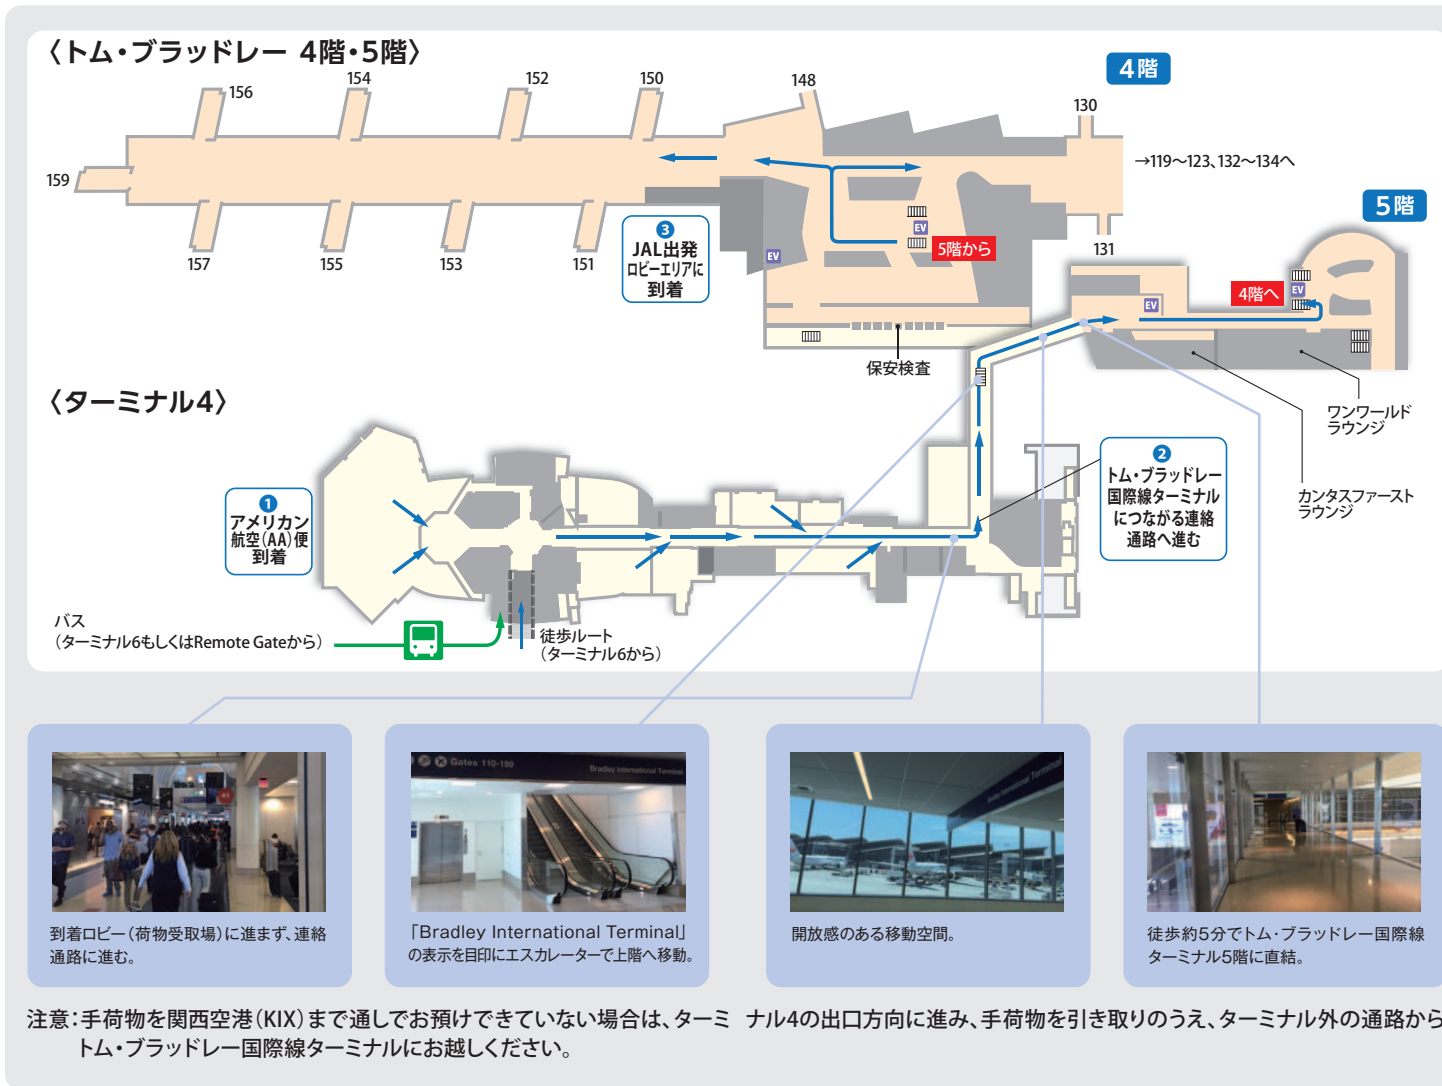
〈トム・ブラッドレー 4階・5階〉

4階

156
154
152
150
148
130
159
→119〜123、132〜134へ
157
155
153
151
EV
EV
5階から
131

5階

EV
EV
4階へ

3
JAL出発
ロビーエリアに
到着

保安検査

〈ターミナル4〉

ワンワールド
ラウンジ

カンタスファースト
ラウンジ

1
アメリカン
航空(AA)便
到着

2
トム・ブラッドレー
国際線ターミナル
につながる連絡
通路へ進む

バス
(ターミナル6もしくはRemote Gateから)

徒歩ルート
(ターミナル6から)

Gates 110-159
Bradley International Terminal

到着ロビー(荷物受取場)に進まず、連絡通路に進む。

「Bradley International Terminal」の表示を目印にエスカレーターで上階へ移動。

開放感のある移動空間。

徒歩約5分でトム・ブラッドレー国際線ターミナル5階に直結。

注意:手荷物を関西空港(KIX)まで通しでお預けできていない場合は、ターミ ナル4の出口方向に進み、手荷物を引き取りのうえ、ターミナル外の通路から トム・ブラッドレー国際線ターミナルにお越しください。